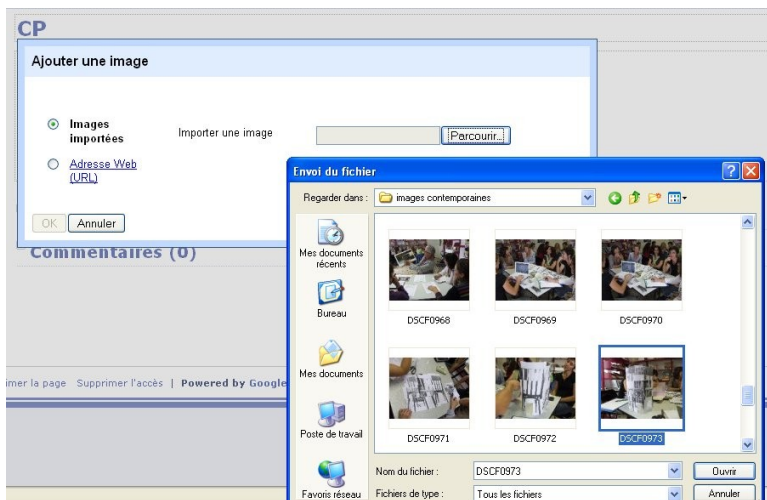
CP

Ajouter une image

Images importées

Importer une image

Parcourir...

Adresse Web (URL)

OK Annuler

Commentaires (0)

imer la page Supprimer l'accès | Powered by Google

Envoi du fichier

Regarder dans : images contemporaines

Mes documents récents

Bureau

Mes documents

Poste de travail

Favoris réseau

DSCF0968 DSCF0969 DSCF0970

DSCF0971 DSCF0972 DSCF0973

Nom du fichier : DSCF0973

Ouvrir

Fichiers de type : Tous les fichiers

Annuler